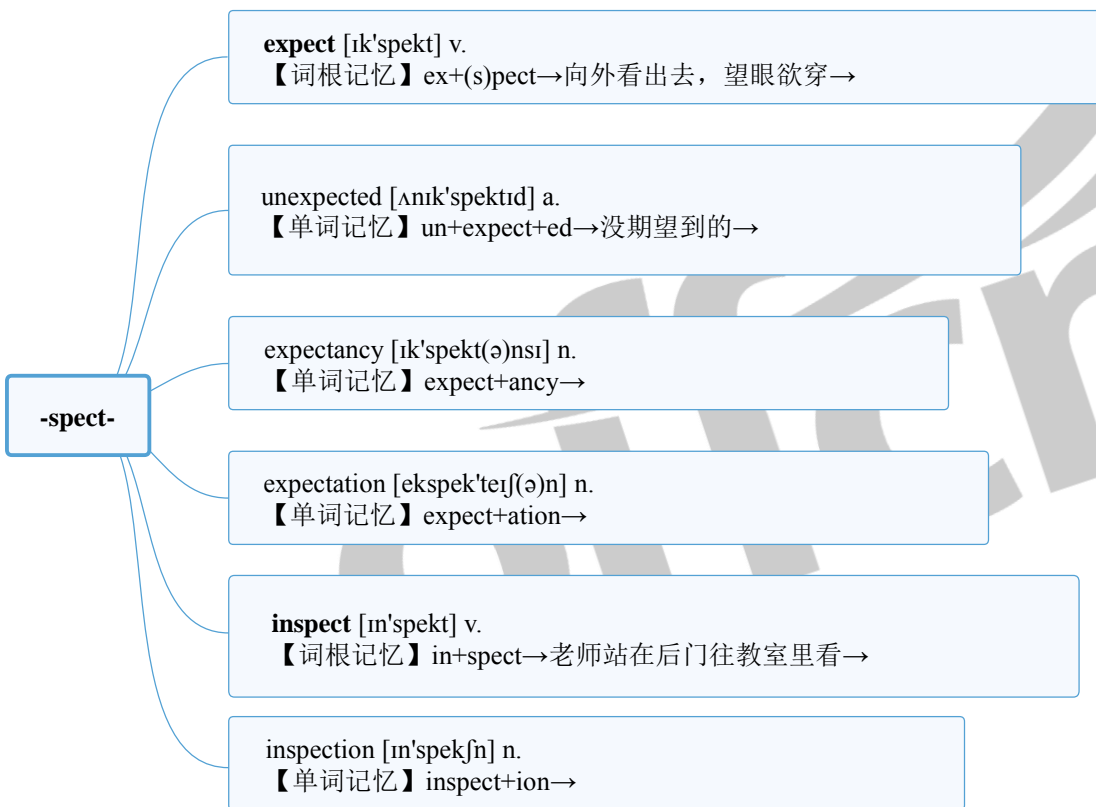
-spect-

**expect** [ɪk'spekt] v.
【词根记忆】ex+(s)pect→向外看出去，望眼欲穿→

unexpected [ʌnɪk'spektɪd] a.
【单词记忆】un+expect+ed→没期望到的→

expectancy [ɪk'spekt(ə)nsɪ] n.
【单词记忆】expect+ancy→

expectation [ekspek'teɪʃ(ə)n] n.
【单词记忆】expect+ation→

**inspect** [ɪn'spekt] v.
【词根记忆】in+spect→老师站在后门往教室里看→

inspection [ɪn'spekʃn] n.
【单词记忆】inspect+ion→